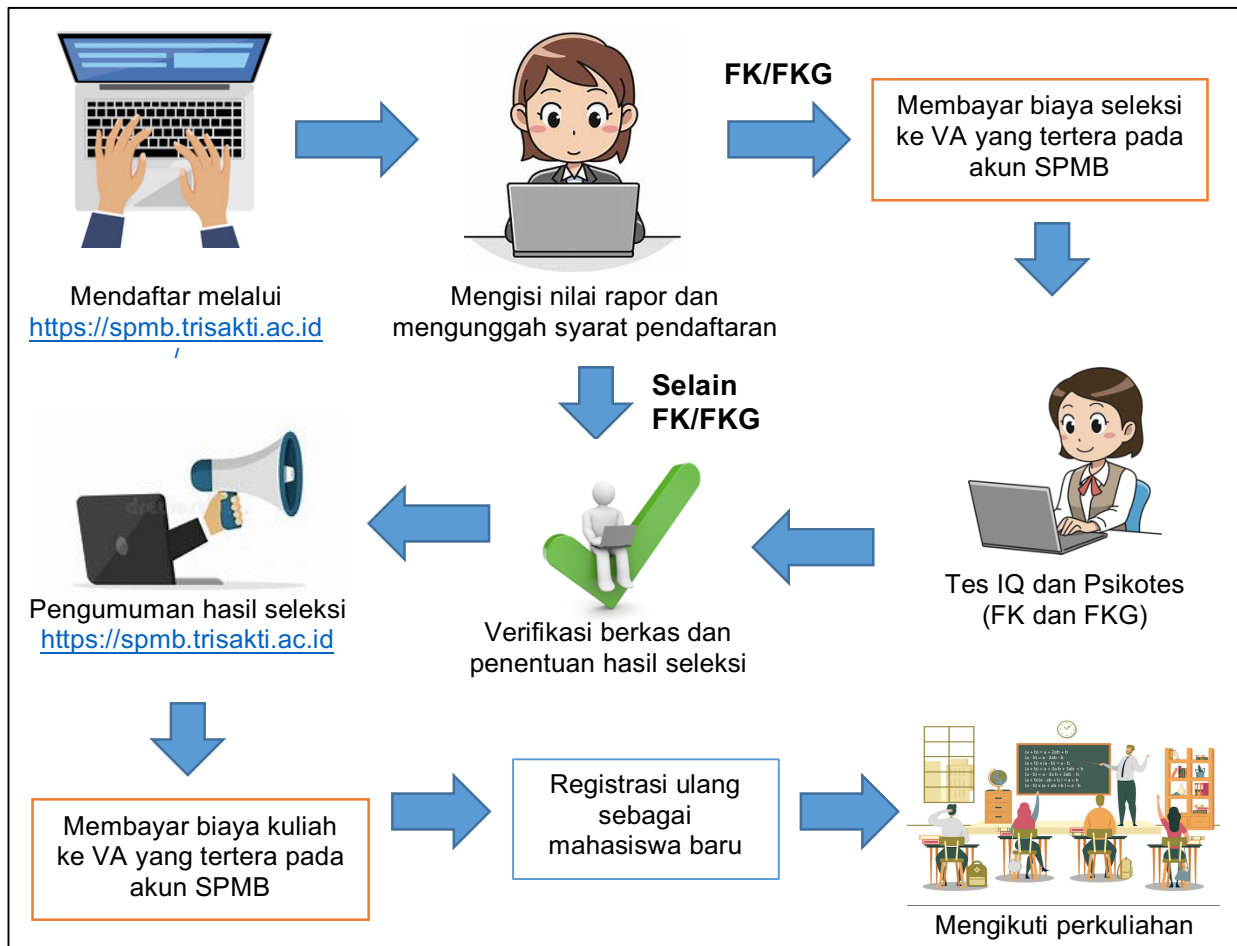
Mendaftar melalui
https://spmb.trisakti.ac.id
/

Mengisi nilai rapor dan mengunggah syarat pendaftaran

FK/FKG

Membayar biaya seleksi ke VA yang tertera pada akun SPMB

Selain FK/FKG

Tes IQ dan Psikotes (FK dan FKG)

Verifikasi berkas dan penentuan hasil seleksi

Pengumuman hasil seleksi
https://spmb.trisakti.ac.id

Membayar biaya kuliah ke VA yang tertera pada akun SPMB

Registrasi ulang sebagai mahasiswa baru

Mengikuti perkuliahan